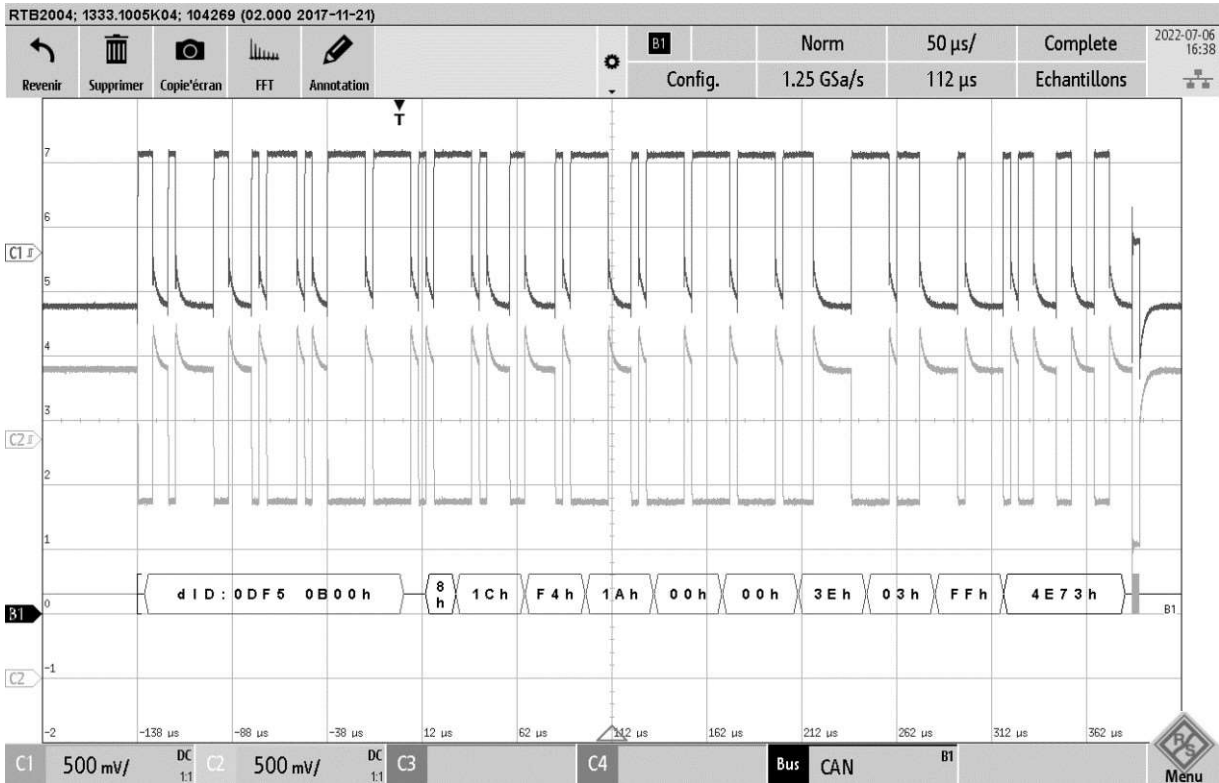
RTB2004; 1333.1005K04; 104269 (02.000 2017-11-21)

Revenir Supprimer Copie'écran FFT Annotation

B1 Norm 50 µs/ Complete 2022-07-06 16:38

Config. 1.25 GSa/s 112 µs Echantillons

T

7
6
C1
5
4
3
C2
2
1
B1 0
-1
C2
-2

dID: 0DF5 0B00h 8 h 1Ch F4h 1Ah 00h 00h 3Eh 03h FFh 4E73h B1

-138 µs -88 µs -38 µs 12 µs 62 µs 112 µs 162 µs 212 µs 262 µs 312 µs 362 µs

C1 500 mV/ DC 1:1 C2 500 mV/ DC 1:1 C3 C4 Bus CAN B1 Menu